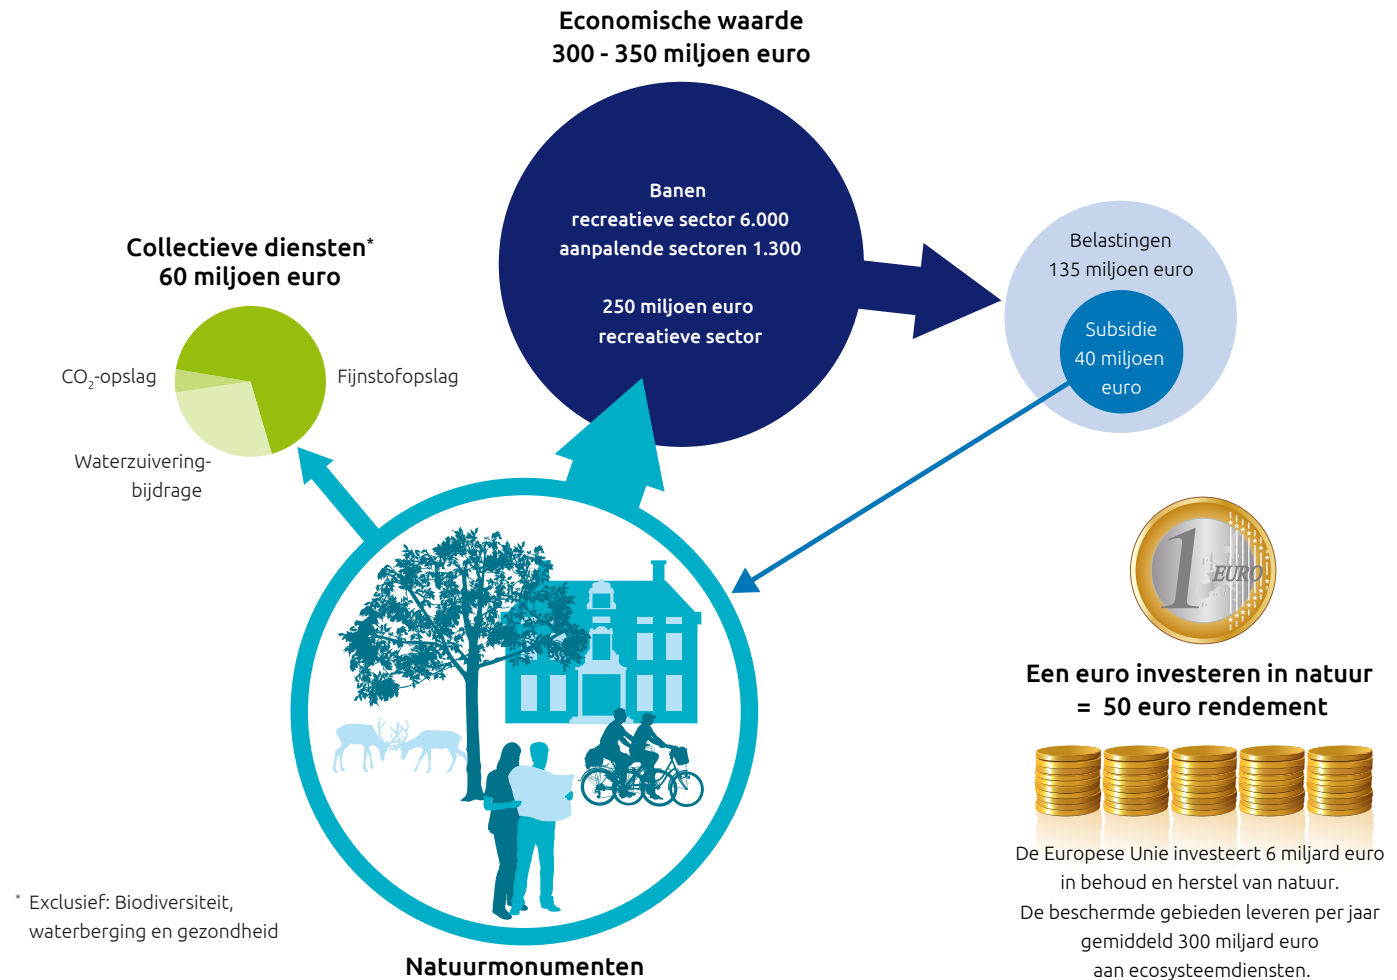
Economische waarde
300 - 350 miljoen euro

Banen
recreatieve sector 6.000
aanpalende sectoren 1.300

250 miljoen euro
recreatieve sector

Collectieve diensten*
60 miljoen euro

$CO_2$-opslag

Fijnstofopslag

Waterzuivering-
bijdrage

Belastingen
135 miljoen euro

Subsidie
40 miljoen
euro

1 EURO

Een euro investeren in natuur
= 50 euro rendement

De Europese Unie investeert 6 miljard euro in behoud en herstel van natuur.
De beschermde gebieden leveren per jaar gemiddeld 300 miljard euro aan ecosysteemdiensten.

* Exclusief: Biodiversiteit, waterberging en gezondheid

Natuurmonumenten